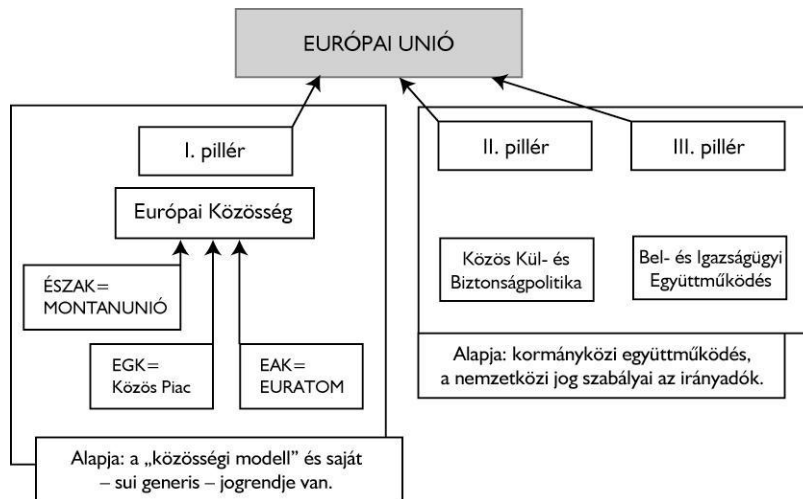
EURÓPAI UNIÓ

I. pillér

II. pillér

III. pillér

Európai Közösség

ÉSZAK= MONTANUNIÓ

EGK= Közös Piac

EAK= EURATOM

Közös Kül- és Biztonságpolitika

Bel- és Igazságügyi Együttműködés

Alapja: kormányközi együttműködés, a nemzetközi jog szabályai az irányadók.

Alapja: a „közösségi modell" és saját – sui generis – jogrendje van.